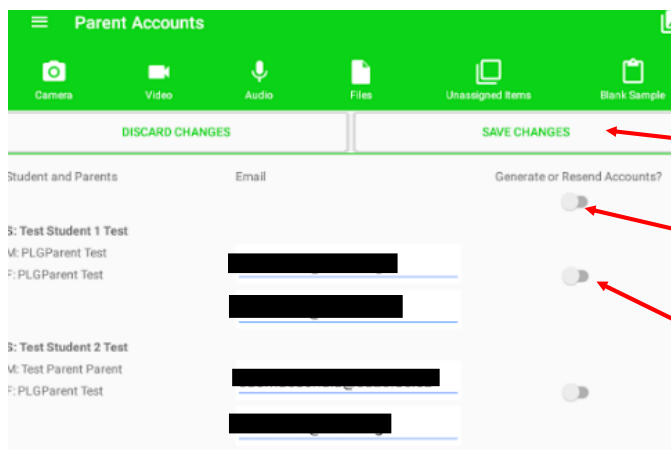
Parent Accounts

Camera
Video
Audio
Files
Unassigned Items
Blank Sample

DISCARD CHANGES
SAVE CHANGES

Student and Parents
Email
Generate or Resend Accounts?

S: Test Student 1 Test
M: PLGParent Test
F: PLGParent Test

S: Test Student 2 Test
M: Test Parent Parent
F: PLGParent Test